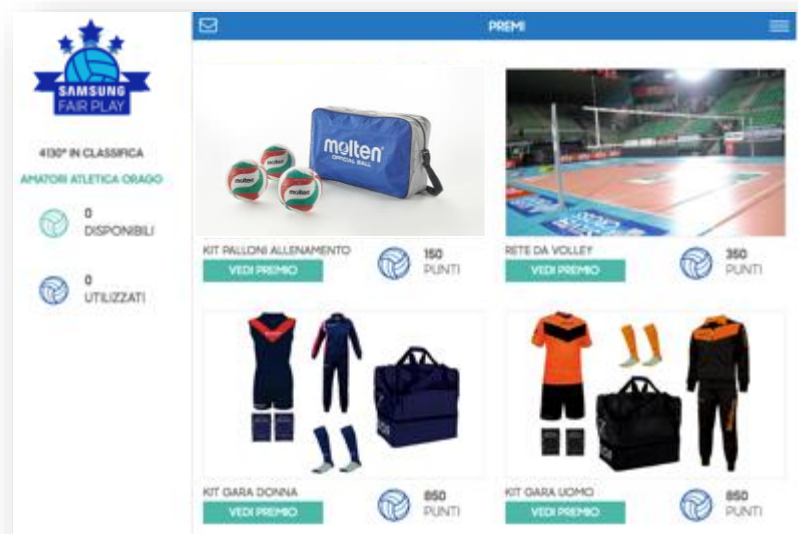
SAMSUNG
FAIR PLAY

PREMI

4130° IN CLASSIFICA

AMATORI ATLETICA ORAGO

0
DISPONIBILI

0
UTILIZZATI

molten
OFFICIAL BALL

KIT PALLONI ALLENAMENTO
VEDI PREMIO
150
PUNTI

RETE DA VOLLEY
VEDI PREMIO
350
PUNTI

KIT GARA DONNA
VEDI PREMIO
850
PUNTI

KIT GARA UOMO
VEDI PREMIO
850
PUNTI